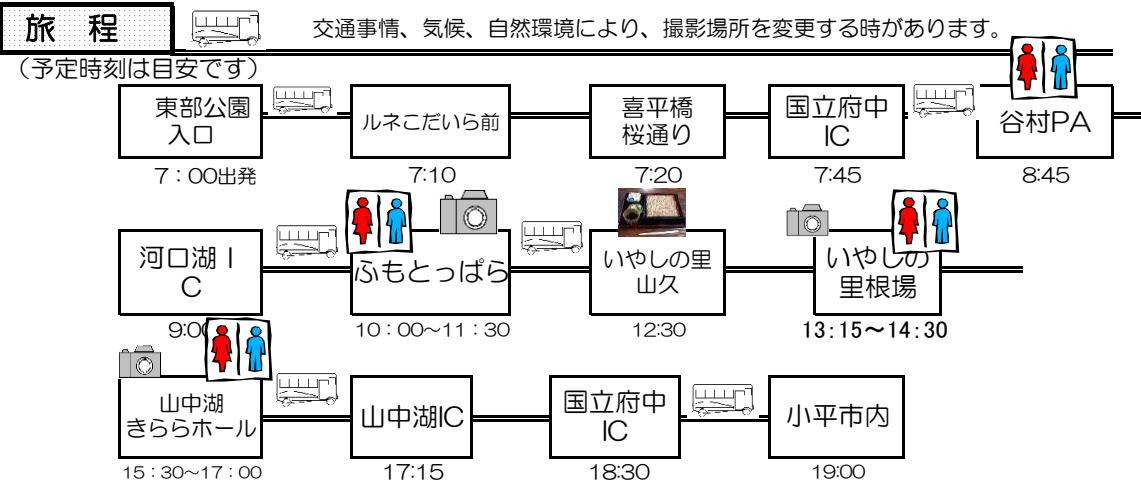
旅　程

交通事情、気候、自然環境により、撮影場所を変更する時があります。

（予定時刻は目安です）

東部公園入口
7：00出発

ルネこだいら前
7:10

喜平橋桜通り
7:20

国立府中IC
7:45

谷村PA
8:45

河口湖ＩC
9:0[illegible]

ふもとっぱら
10：00～11：30

いやしの里山久
12:30

いやしの里根場
13:15～14:30

山中湖きららホール
15：30～17：00

山中湖IC
17:15

国立府中IC
18:30

小平市内
19:00